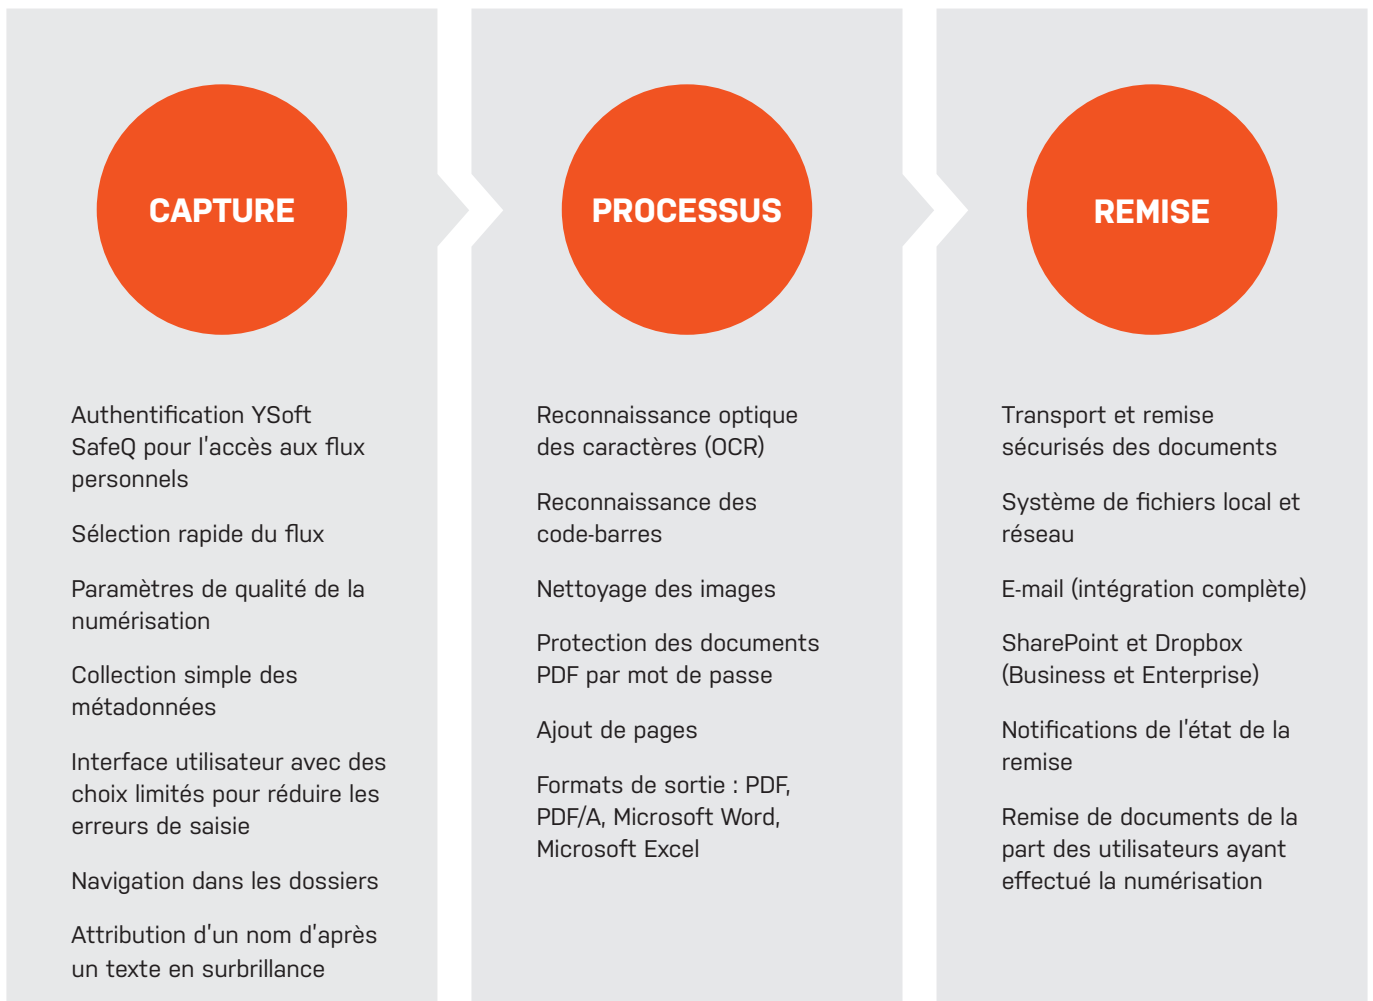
CAPTURE

Authentification YSoft SafeQ pour l'accès aux flux personnels

Sélection rapide du flux

Paramètres de qualité de la numérisation

Collection simple des métadonnées

Interface utilisateur avec des choix limités pour réduire les erreurs de saisie

Navigation dans les dossiers

Attribution d'un nom d'après un texte en surbrillance

PROCESSUS

Reconnaissance optique des caractères (OCR)

Reconnaissance des code-barres

Nettoyage des images

Protection des documents PDF par mot de passe

Ajout de pages

Formats de sortie : PDF, PDF/A, Microsoft Word, Microsoft Excel

REMISE

Transport et remise sécurisés des documents

Système de fichiers local et réseau

E-mail (intégration complète)

SharePoint et Dropbox (Business et Enterprise)

Notifications de l'état de la remise

Remise de documents de la part des utilisateurs ayant effectué la numérisation